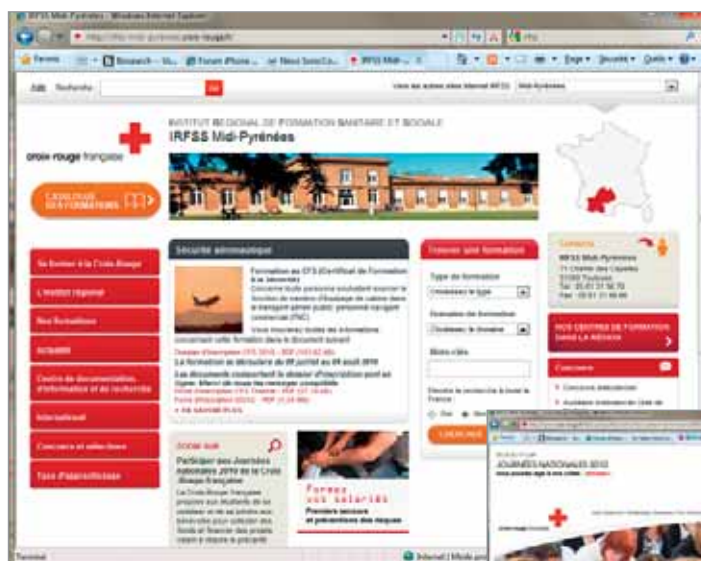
IRFSS Midi-Pyrénées - Windows Internet Explorer

Favoris

IRFSS Midi-...

Page ▾ Sécurité ▾ Outils ▾

Aide Recherche

croix-rouge française

INSTITUT RÉGIONAL DE FORMATION SANITAIRE ET SOCIALE
IRFSS Midi-Pyrénées

CATALOGUE DES FORMATIONS

Se former à la Croix-Rouge

L'institut régional

Nos formations

Actualité

Centre de documentation, d'information et de recherche

International

Concours et sélections

Taxe d'apprentissage

Sécurité aéronautique

Formation au CFS (Certificat de Formation à la Sécurité)

Dossier d'inscription CFS 2010 - PDF

La formation se déroulera du 05 juillet au 09 août 2010

> EN SAVOIR PLUS

Participer aux Journées Nationales 2010 de la Croix-Rouge française

Formez vos salariés
Premiers secours et prévention des risques

Trouver une formation

Type de formation

Domaine de formation

Mots clés

Oui Non

Contacts

IRFSS Midi-Pyrénées
Toulouse

NOS CENTRES DE FORMATION DANS LA RÉGION

Concours

JOURNÉES NATIONALES 2010

croix-rouge française

Terminé

Internet | Mode protégé